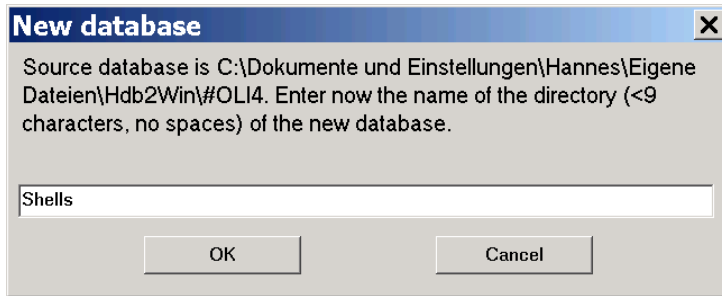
New database

Source database is C:\Dokumente und Einstellungen\Hannes\Eigene Dateien\Hdb2Win\#OLI4. Enter now the name of the directory (<9 characters, no spaces) of the new database.

Shells

OK

Cancel